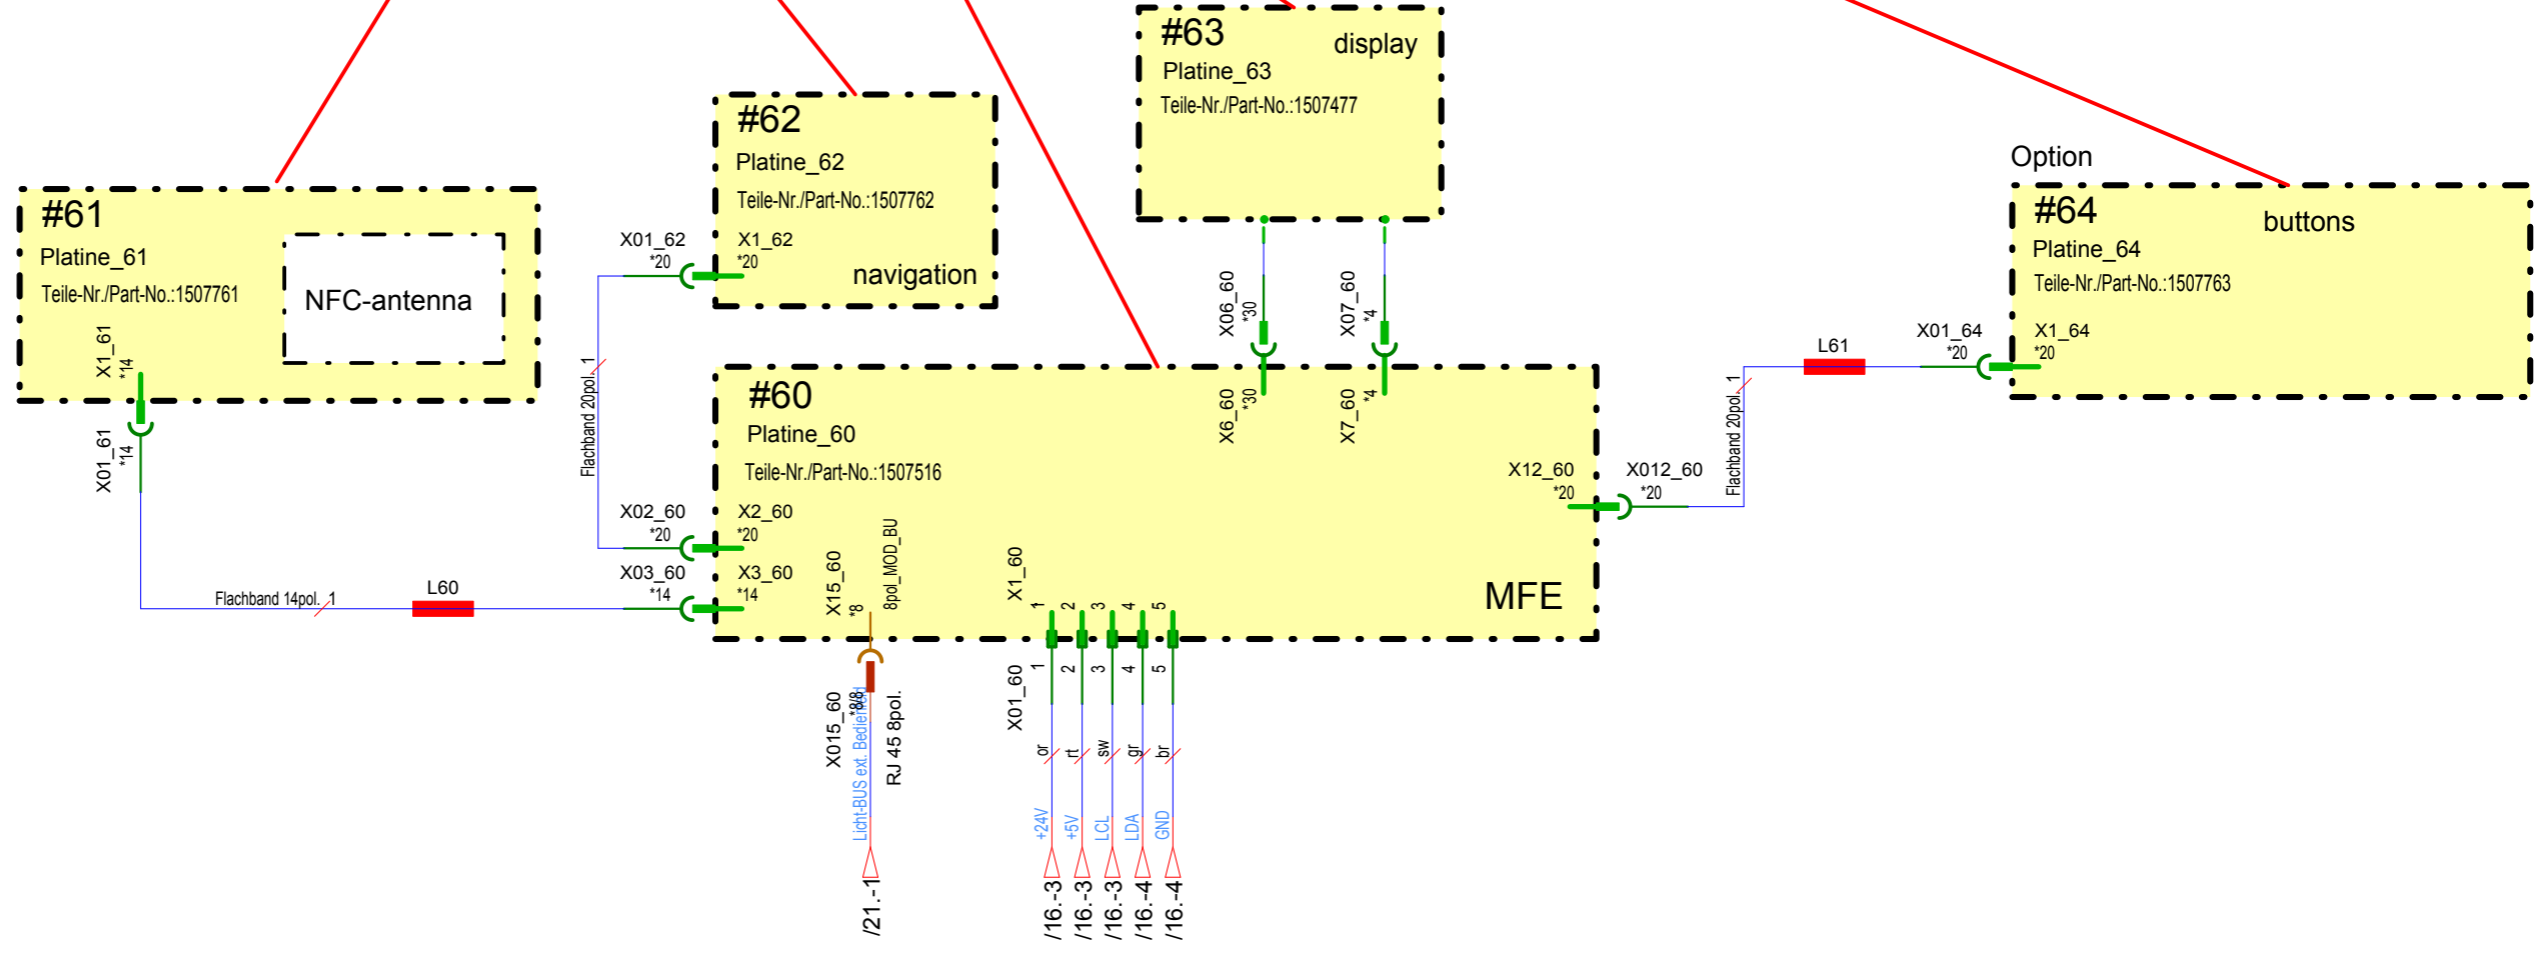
#61
Platine_61
Teile-Nr./Part-No.:1507761
NFC-antenna
X1_61
*14
X01_61
*14

#62
Platine_62
Teile-Nr./Part-No.:1507762
X01_62
*20
X1_62
*20
navigation

#63
display
Platine_63
Teile-Nr./Part-No.:1507477
X06_60
*30
X07_60
*4

Option
#64
buttons
Platine_64
Teile-Nr./Part-No.:1507763
X01_64
*20
X1_64
*20
L61
Flachband 20pol._1

Flachband 20pol._1

#60
Platine_60
Teile-Nr./Part-No.:1507516
X6_60
*30
X7_60
*4
X12_60
*20
X012_60
*20
X02_60
*20
X2_60
*20
X03_60
*14
X3_60
*14
X15_60
*8
8pol_MOD_BU
X1_60
1 2 3 4 5
MFE

Flachband 14pol._1
L60

X015_60
*8
Licht-BUS ext. Bedienteil
RJ 45 8pol.
/21.-1

X01_60
1 2 3 4 5
or rt sw gr br
+24V +5V LCL LDA GND
/16.-3 /16.-3 /16.-3 /16.-4 /16.-4